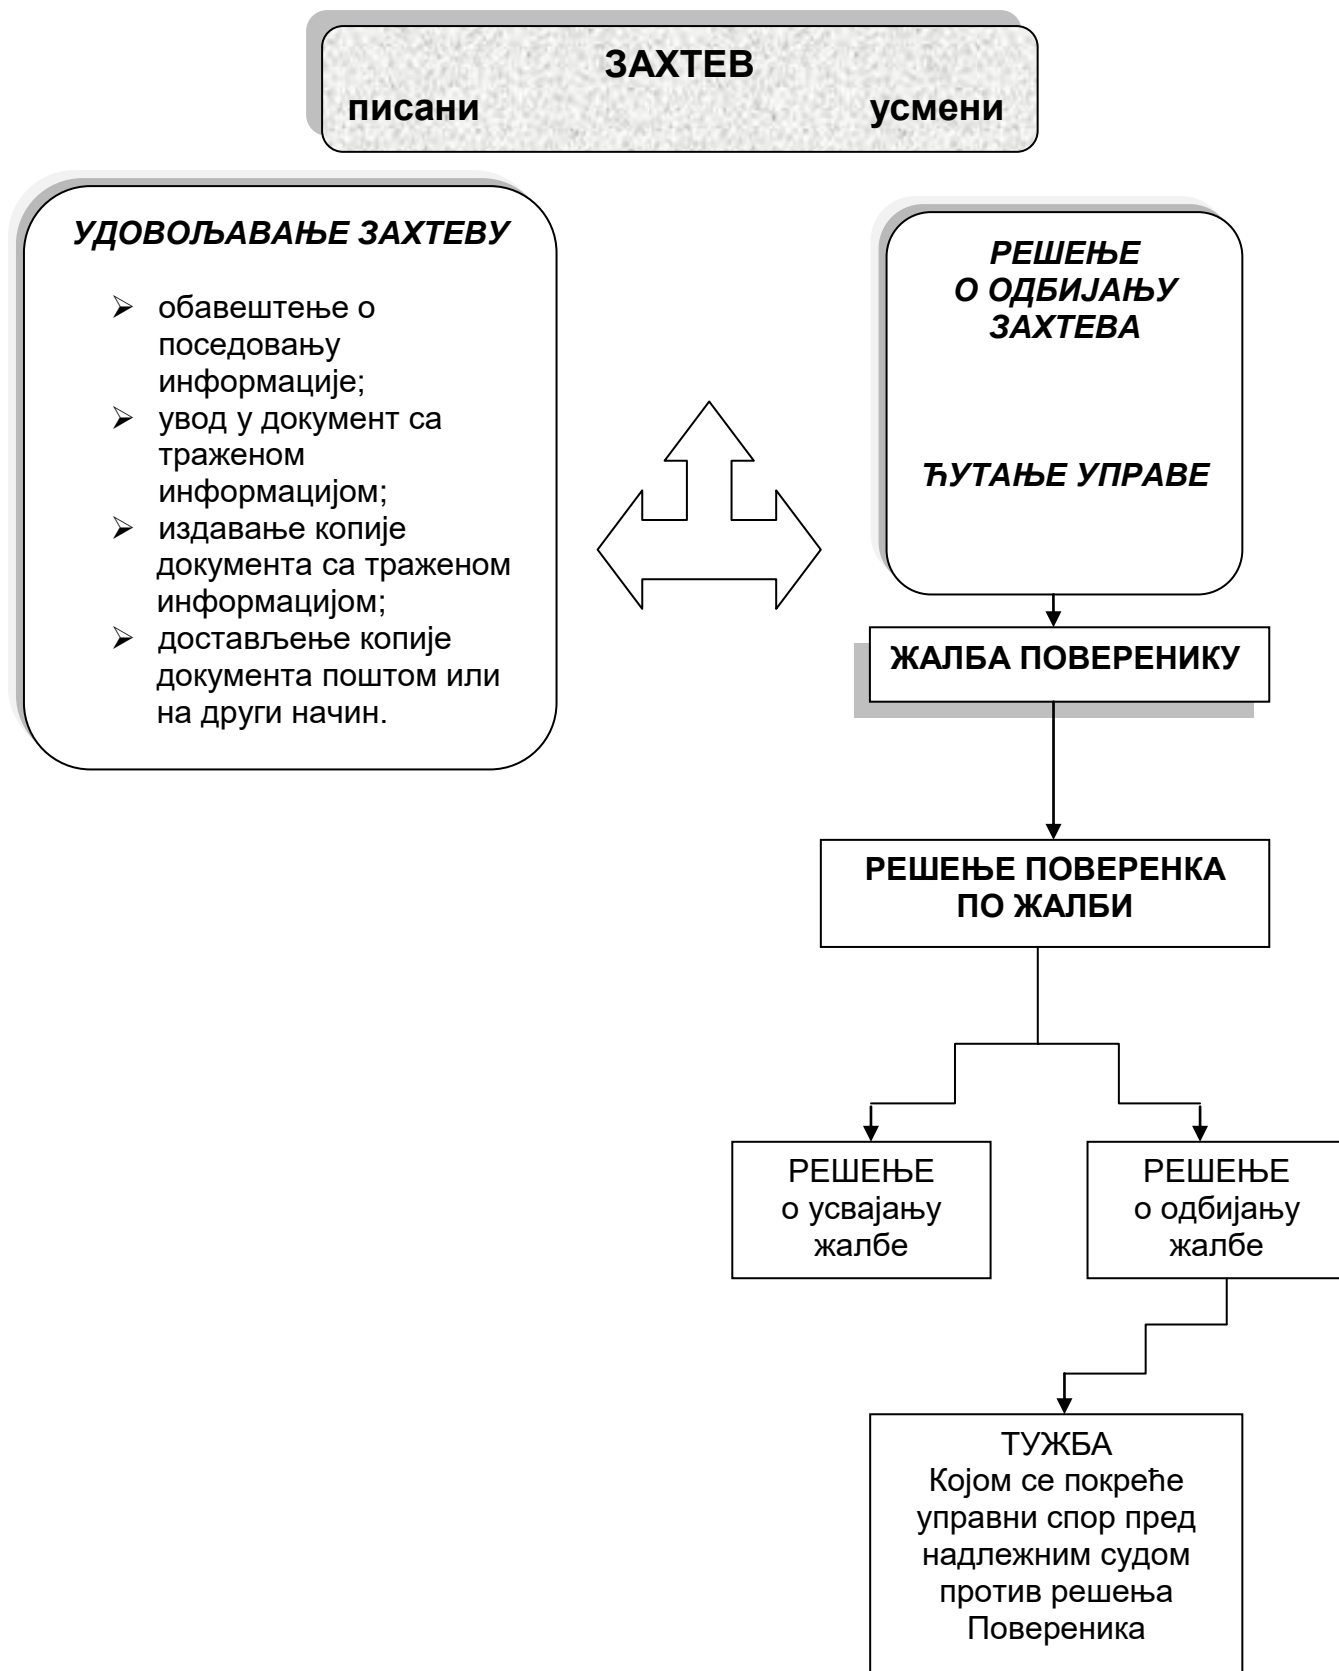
ЗАХТЕВ
писани усмени

УДОВОЉАВАЊЕ ЗАХТЕВУ

- обавештење о поседовању информације;
- увод у документ са траженом информацијом;
- издавање копије документа са траженом информацијом;
- достављење копије документа поштом или на други начин.

РЕШЕЊЕ О ОДБИЈАЊУ ЗАХТЕВА

ЋУТАЊЕ УПРАВЕ

ЖАЛБА ПОВЕРЕНИКУ

РЕШЕЊЕ ПОВЕРЕНКА ПО ЖАЛБИ

РЕШЕЊЕ о усвајању жалбе

РЕШЕЊЕ о одбијању жалбе

ТУЖБА
Којом се покреће управни спор пред надлежним судом против решења Повереника